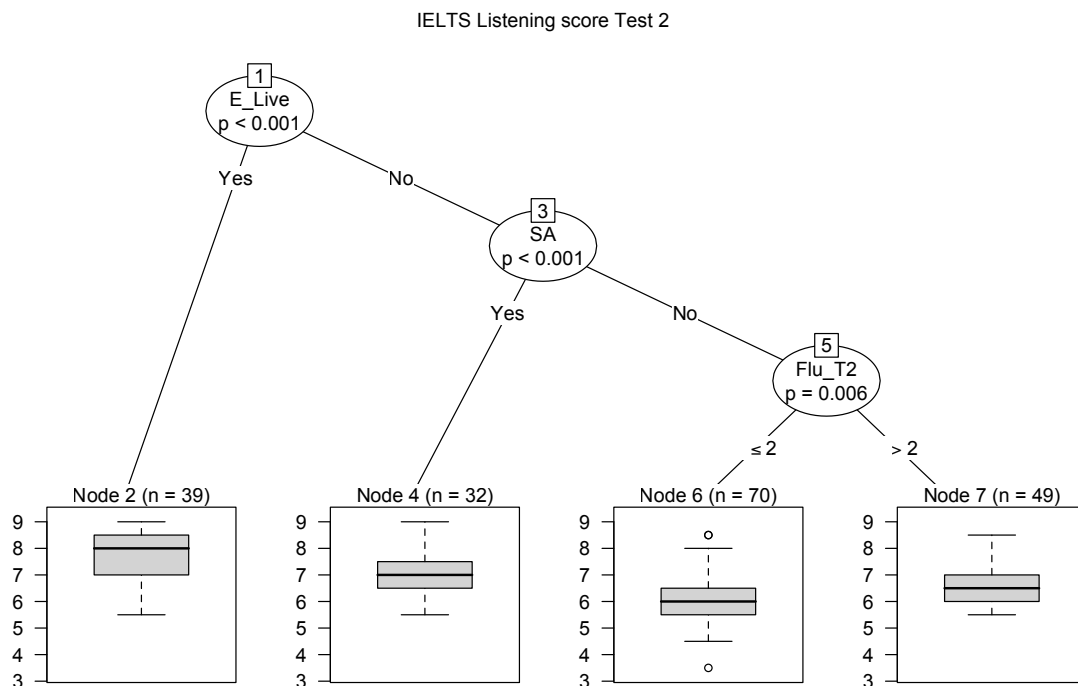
IELTS Listening score Test 2

1
E_Live
p < 0.001

Yes

No

3
SA
p < 0.001

Yes

No

5
Flu_T2
p = 0.006

≤ 2

> 2

Node 2 (n = 39)
9
8
7
6
5
4
3

Node 4 (n = 32)
9
8
7
6
5
4
3

Node 6 (n = 70)
9
8
7
6
5
4
3

Node 7 (n = 49)
9
8
7
6
5
4
3